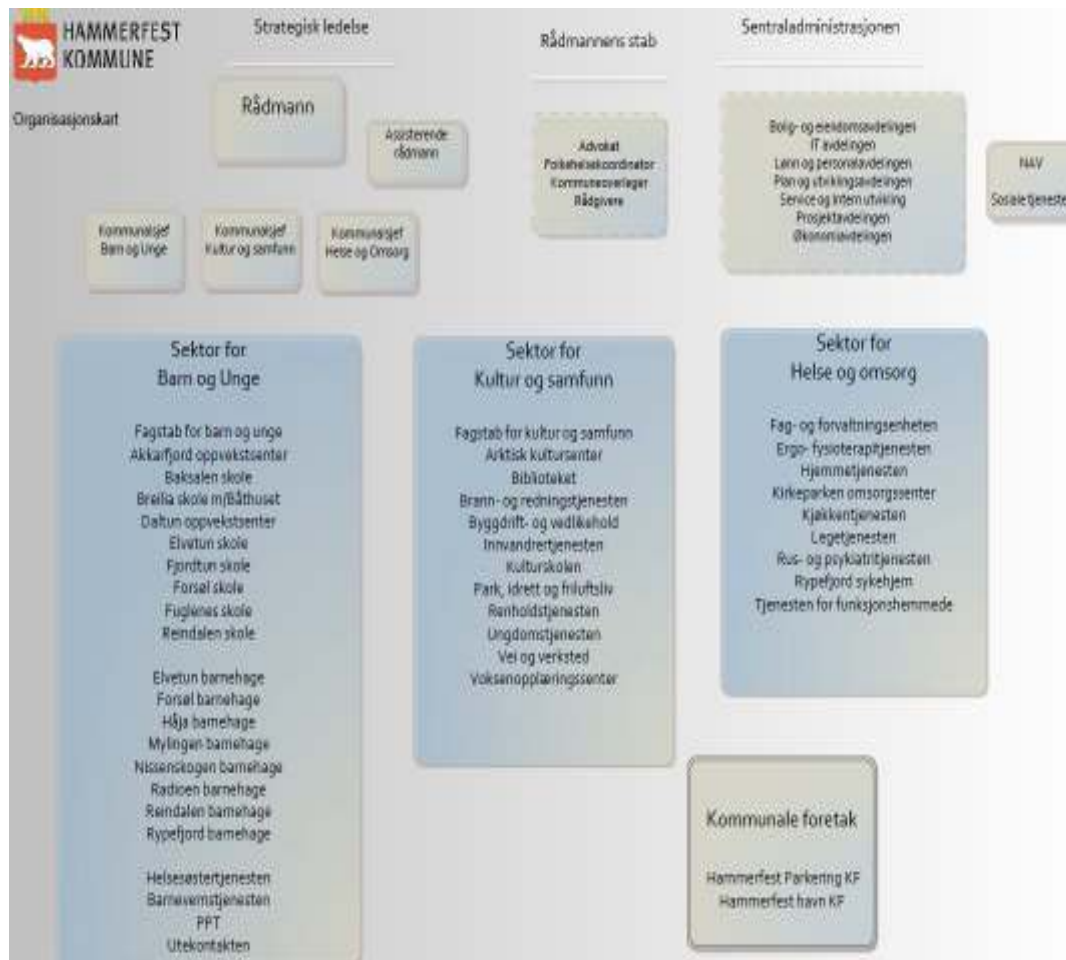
HAMMERFEST KOMMUNE

Organisasjonskart

Strategisk ledelse

Rådmann

Assisterende rådmann

Kommunalsjef Barn og Unge

Kommunalsjef Kultur og samfunn

Kommunalsjef Helse og Omsorg

Rådmannens stab

Advokat
Folkehelsekoordinator
Kommuneoverlege
Rådgivere

Sentraladministrasjonen

Bolig- og eiendomsavdelingen
IT avdelingen
Lønn og personalavdelingen
Plan og utviklingsavdelingen
Service og intern utvikling
Prosjektavdelingen
Økonomiavdelingen

NAV

Sosiale tjeneste

Sektor for Barn og Unge

Fagstab for barn og unge
Akkarfjord oppvekstsenter
Baksalen skole
Breilia skole m/Båthuset
Daltun oppvekstsenter
Elvetun skole
Fjordtun skole
Forsøl skole
Fuglenes skole
Reindalen skole

Elvetun barnehage
Forsøl barnehage
Håja barnehage
Mylingen barnehage
Nissenskogen barnehage
Radioen barnehage
Reindalen barnehage
Rypefjord barnehage

Helsesøstertjenesten
Barnevernstjenesten
PPT
Utekontakten

Sektor for Kultur og samfunn

Fagstab for kultur og samfunn
Arktisk kultursenter
Biblioteket
Brann- og redningstjenesten
Byggdrift- og vedlikehold
Innvandrertjenesten
Kulturskolen
Park, idrett og friluftsliv
Renholdstjenesten
Ungdomstjenesten
Vei og verksted
Voksenopplæringssenter

Sektor for Helse og omsorg

Fag- og forvaltningsenheten
Ergo- fysioterapitjenesten
Hjemmetjenesten
Kirkeparken omsorgssenter
Kjøkkentjenesten
Legetjenesten
Rus- og psykiatritjenesten
Rypefjord sykehjem
Tjenesten for funksjonshemmede

Kommunale foretak

Hammerfest Parkering KF
Hammerfest havn KF